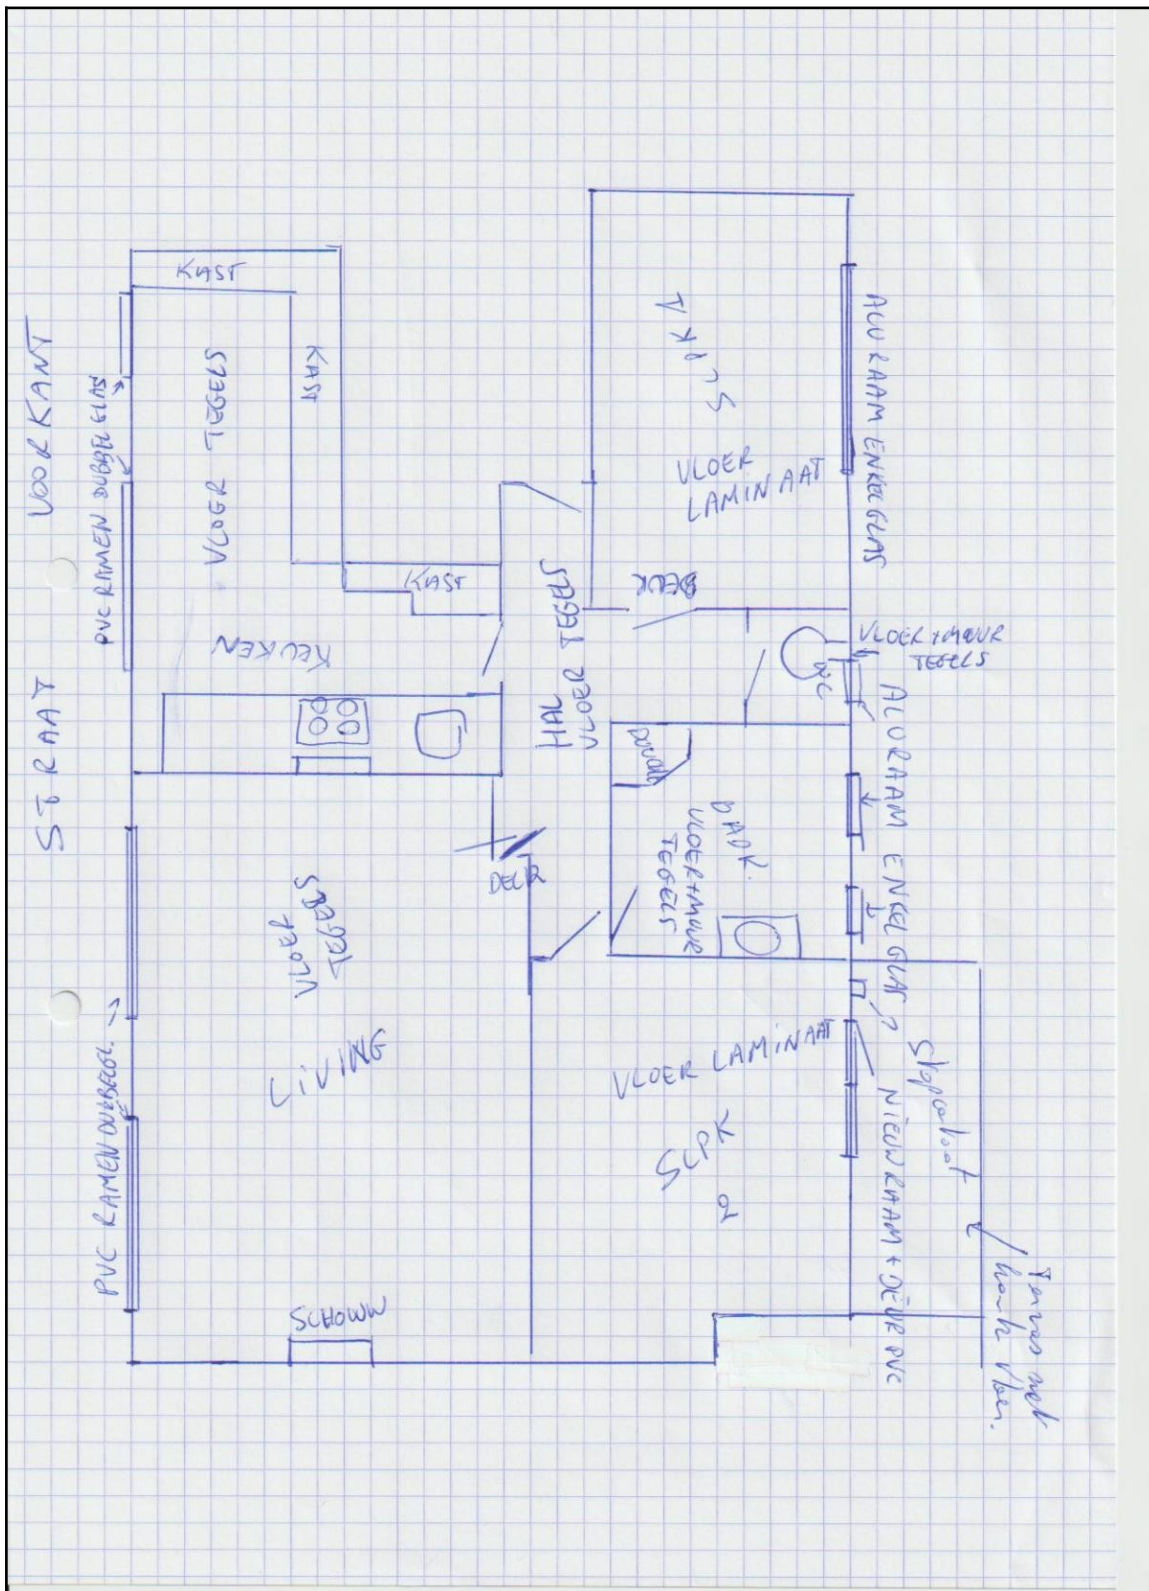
VOORKANT

STRAAT

PVC RAMEN DUBBEL GLAS

KAST

KAST

VLOER TEGELS

KAST

KEUKEN

SLPK

VLOER LAMINAAT

DEUR

ALU RAAM ENKEL GLAS

HAL VLOER TEGELS

VLOER + MUUR TEGELS

WC

ALU RAAM ENKEL GLAS

douche

BADK.

VLOER + MUUR TEGELS

DEUR

VLOER TEGELS

LIVING

PVC RAMEN DUBBEGL.

VLOER LAMINAAT

SLPK 2

Stopcontact

NIEUW RAAM + DEUR PVC

Terras met harde vloer.

SCHOUW